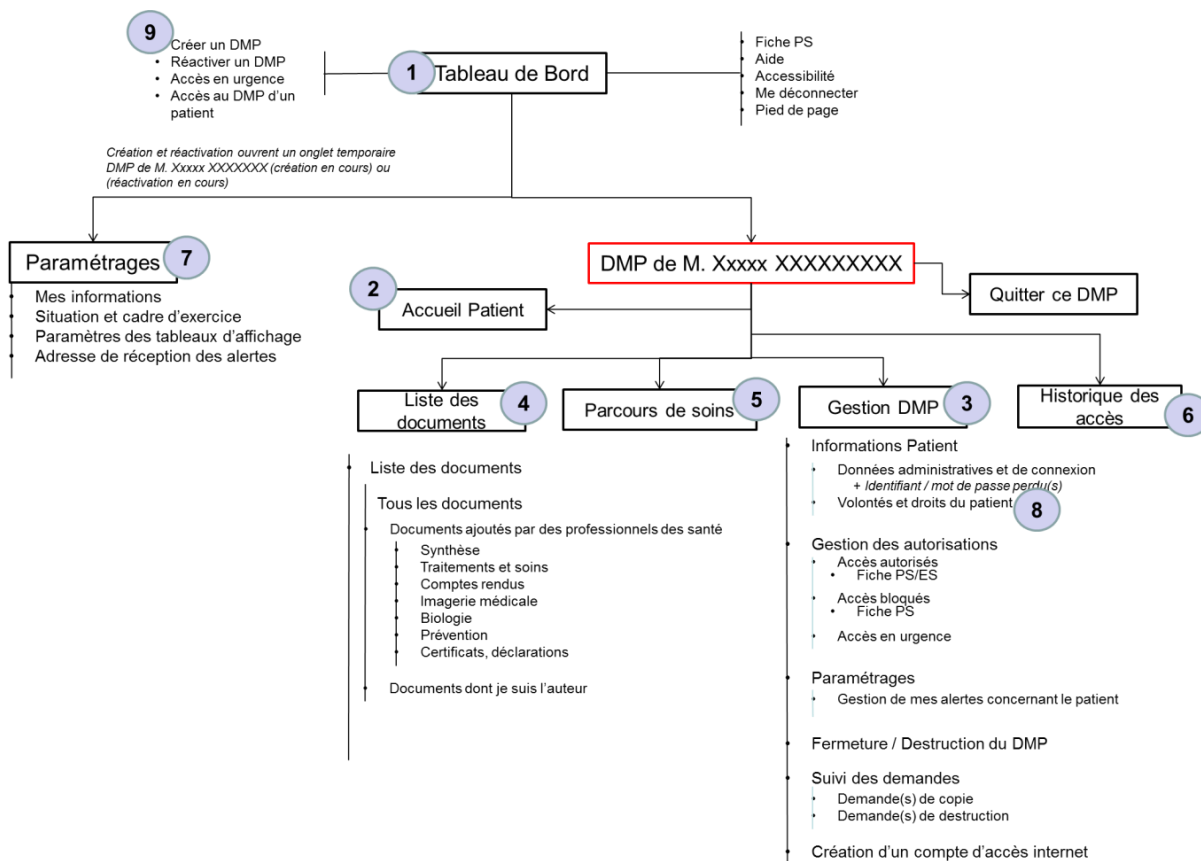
9
Créer un DMP
Réactiver un DMP
Accès en urgence
Accès au DMP d'un patient

1 Tableau de Bord

Fiche PS
Aide
Accessibilité
Me déconnecter
Pied de page

Création et réactivation ouvrent un onglet temporaire DMP de M. Xxxxx XXXXXXX (création en cours) ou (réactivation en cours)

Paramétrages 7
Mes informations
Situation et cadre d'exercice
Paramètres des tableaux d'affichage
Adresse de réception des alertes

DMP de M. Xxxxx XXXXXXXXX

Quitter ce DMP

2 Accueil Patient

Liste des documents 4

Parcours de soins 5

Gestion DMP 3

Historique des accès 6

Liste des documents
Tous les documents
Documents ajoutés par des professionnels des santé
Synthèse
Traitements et soins
Comptes rendus
Imagerie médicale
Biologie
Prévention
Certificats, déclarations
Documents dont je suis l'auteur

Informations Patient
Données administratives et de connexion
+ Identifiant / mot de passe perdu(s)
Volontés et droits du patient
8

Gestion des autorisations
Accès autorisés
Fiche PS/ES
Accès bloqués
Fiche PS
Accès en urgence

Paramétrages
Gestion de mes alertes concernant le patient

Fermeture / Destruction du DMP

Suivi des demandes
Demande(s) de copie
Demande(s) de destruction

Création d'un compte d'accès internet